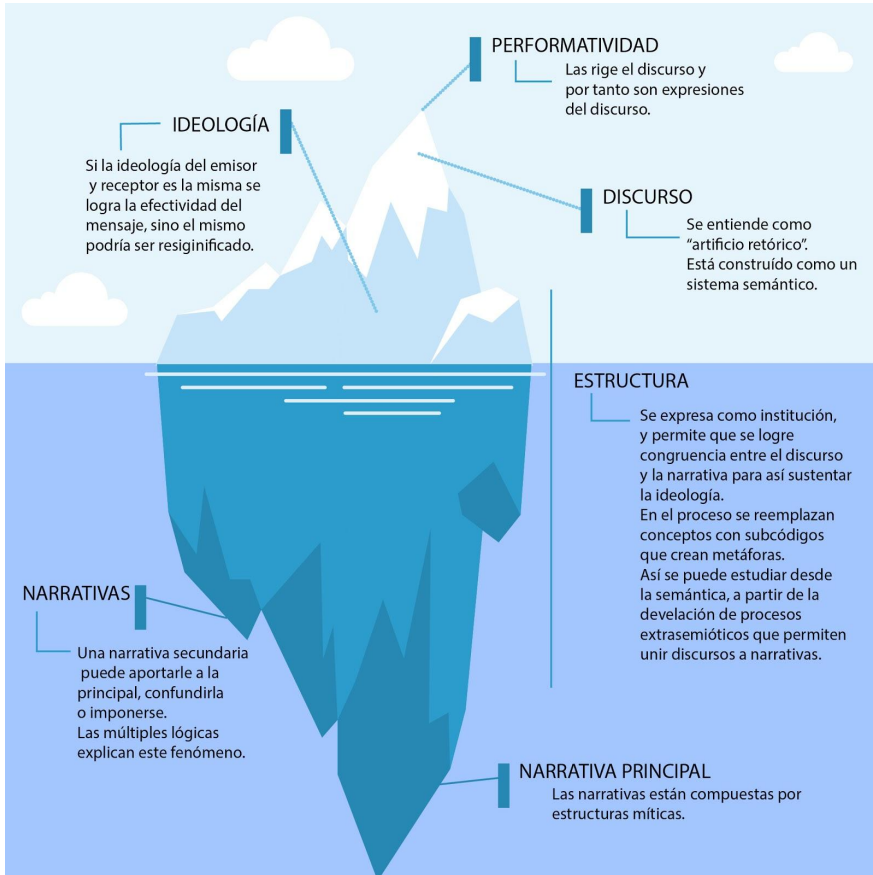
PERFORMATIVIDAD

Las rige el discurso y por tanto son expresiones del discurso.

IDEOLOGÍA

Si la ideología del emisor y receptor es la misma se logra la efectividad del mensaje, sino el mismo podría ser resiginificado.

DISCURSO

Se entiende como "artificio retórico". Está construído como un sistema semántico.

ESTRUCTURA

Se expresa como institución, y permite que se logre congruencia entre el discurso y la narrativa para así sustentar la ideología.
En el proceso se reemplazan conceptos con subcódigos que crean metáforas.
Así se puede estudiar desde la semántica, a partir de la develación de procesos extrasemióticos que permiten unir discursos a narrativas.

NARRATIVAS

Una narrativa secundaria puede aportarle a la principal, confundirla o imponerse.
Las múltiples lógicas explican este fenómeno.

NARRATIVA PRINCIPAL

Las narrativas están compuestas por estructuras míticas.